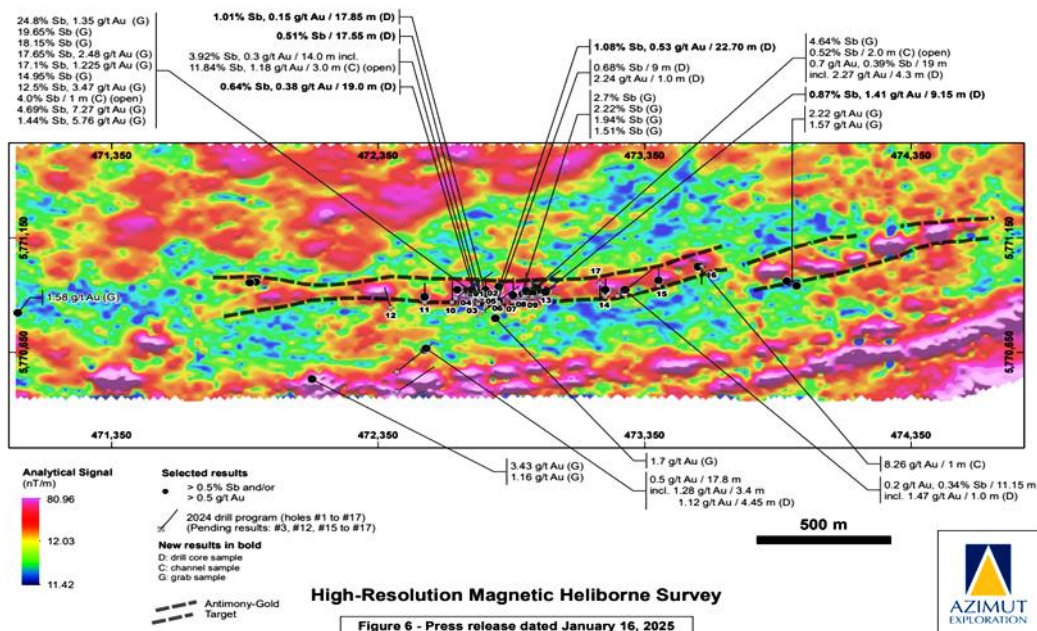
24.8% Sb, 1.35 g/t Au (G)
19.65% Sb (G)
18.15% Sb (G)
17.65% Sb, 2.48 g/t Au (G)
17.1% Sb, 1.225 g/t Au (G)
14.95% Sb (G)
12.5% Sb, 3.47 g/t Au (G)
4.0% Sb / 1 m (C) (open)
4.69% Sb, 7.27 g/t Au (G)
1.44% Sb, 5.76 g/t Au (G)

**1.01% Sb, 0.15 g/t Au / 17.85 m (D)**
**0.51% Sb / 17.55 m (D)**
3.92% Sb, 0.3 g/t Au / 14.0 m incl.
11.84% Sb, 1.18 g/t Au / 3.0 m (C) (open)
**0.64% Sb, 0.38 g/t Au / 19.0 m (D)**

**1.08% Sb, 0.53 g/t Au / 22.70 m (D)**
0.68% Sb / 9 m (D)
2.24 g/t Au / 1.0 m (D)
2.7% Sb (G)
2.22% Sb (G)
1.94% Sb (G)
1.51% Sb (G)

4.64% Sb (G)
0.52% Sb / 2.0 m (C) (open)
0.7 g/t Au, 0.39% Sb / 19 m
incl. 2.27 g/t Au / 4.3 m (D)
**0.87% Sb, 1.41 g/t Au / 9.15 m (D)**
2.22 g/t Au (G)
1.57 g/t Au (G)

471,350
472,350
473,350
474,350

5,771,150
5,771,150
5,770,650
5,770,650

1.58 g/t Au (G)

01 02 03 04 05 06 07 08 09 10 11 12 13 14 15 16 17

471,350
472,350
473,350
474,350

3.43 g/t Au (G)
1.16 g/t Au (G)

1.7 g/t Au (G)
0.5 g/t Au / 17.8 m
incl. 1.28 g/t Au / 3.4 m
1.12 g/t Au / 4.45 m (D)

8.26 g/t Au / 1 m (C)
0.2 g/t Au, 0.34% Sb / 11.15 m
incl. 1.47 g/t Au / 1.0 m (D)

Analytical Signal
(nT/m)
80.96
12.03
11.42

Selected results
> 0.5% Sb and/or
> 0.5 g/t Au
2024 drill program (holes #1 to #17)
(Pending results: #3, #12, #15 to #17)
New results in bold
D: drill core sample
C: channel sample
G: grab sample

500 m

Antimony-Gold Target

High-Resolution Magnetic Heliborne Survey

Figure 6 - Press release dated January 16, 2025

AZIMUT EXPLORATION